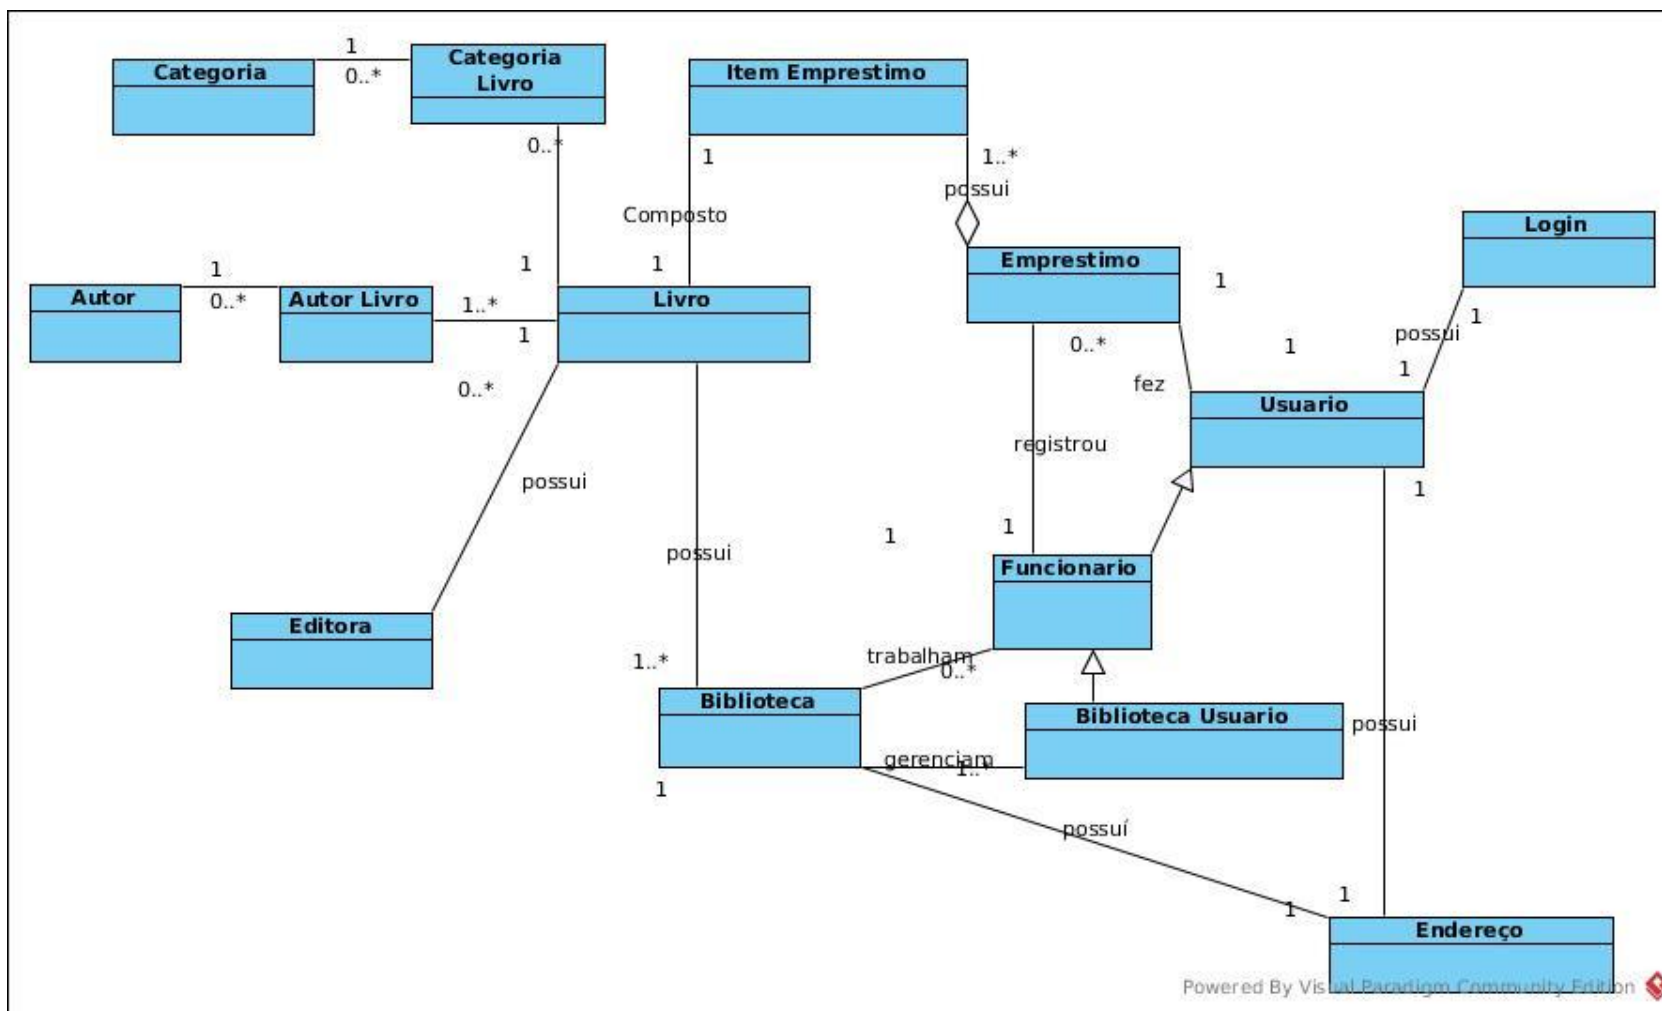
Categoria

1

0..*

Categoria Livro

Item Emprestimo

0..*

1

1..*

possui

Composto

Login

Emprestimo

1

1

1

Autor

1

0..*

Autor Livro

1..*

1

Livro

1

0..*

possui

1

1

fez

Usuario

0..*

registrou

possui

1

1

1

possui

Funcionario

Editora

1..*

trabalham

0..*

Biblioteca

Biblioteca Usuario

possui

gerenciam

1..*

1

possuí

1

1

Endereço

Powered By Visual Paradigm Community Edition